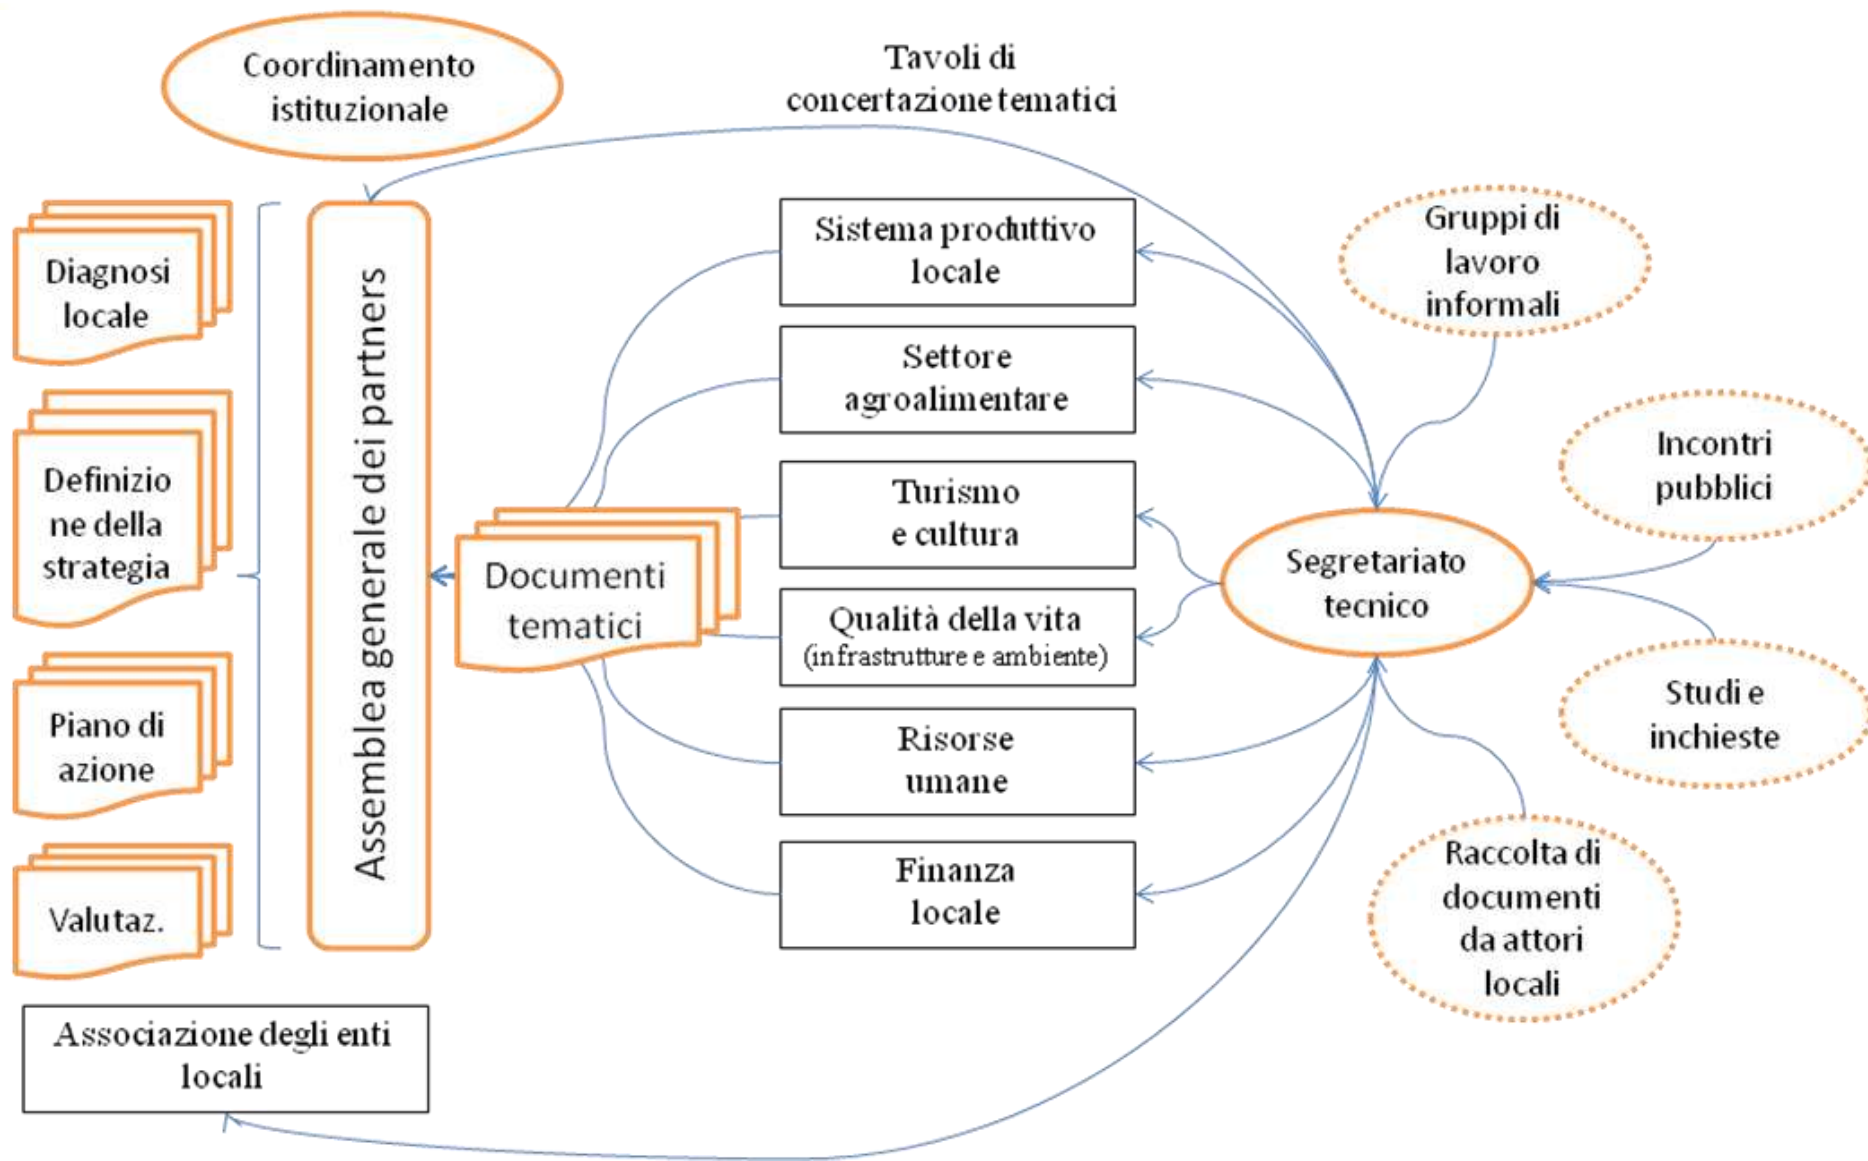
Coordinamento istituzionale

Tavoli di concertazione tematici

Diagnosi locale

Definizione della strategia

Piano di azione

Valutaz.

Assemblea generale dei partners

Documenti tematici

Sistema produttivo locale

Settore agroalimentare

Turismo e cultura

Qualità della vita (infrastrutture e ambiente)

Risorse umane

Finanza locale

Gruppi di lavoro informali

Incontri pubblici

Segretariato tecnico

Studi e inchieste

Raccolta di documenti da attori locali

Associazione degli enti locali